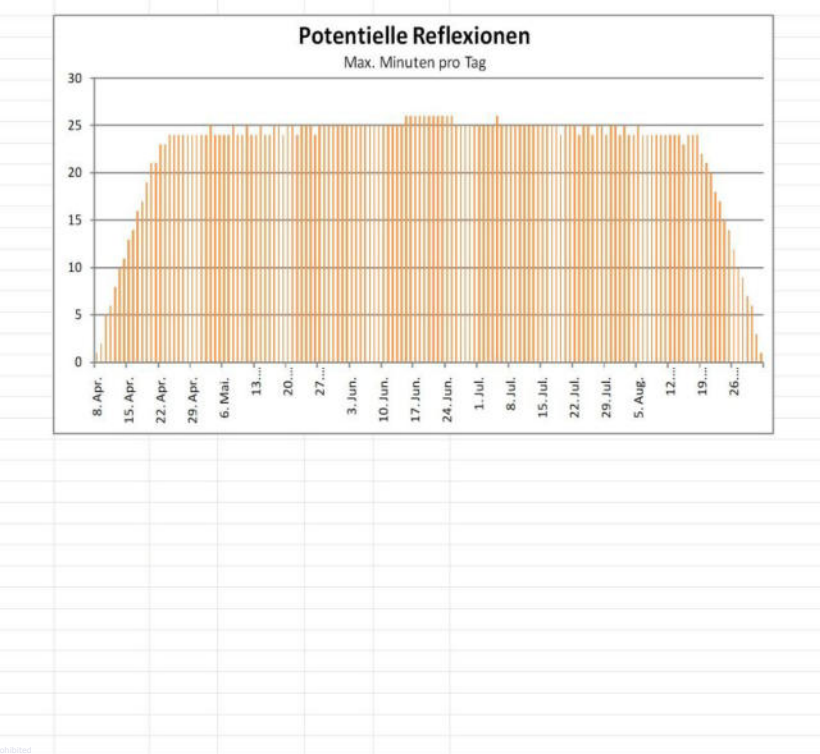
Potentielle Reflexionen

Max. Minuten pro Tag

30
25
20
15
10
5
0

8. Apr.
15. Apr.
22. Apr.
29. Apr.
6. Mai.
13....
20....
27....
3. Jun.
10. Jun.
17. Jun.
24. Jun.
1. Jul.
8. Jul.
15. Jul.
22. Jul.
29. Jul.
5. Aug.
12....
19....
26....